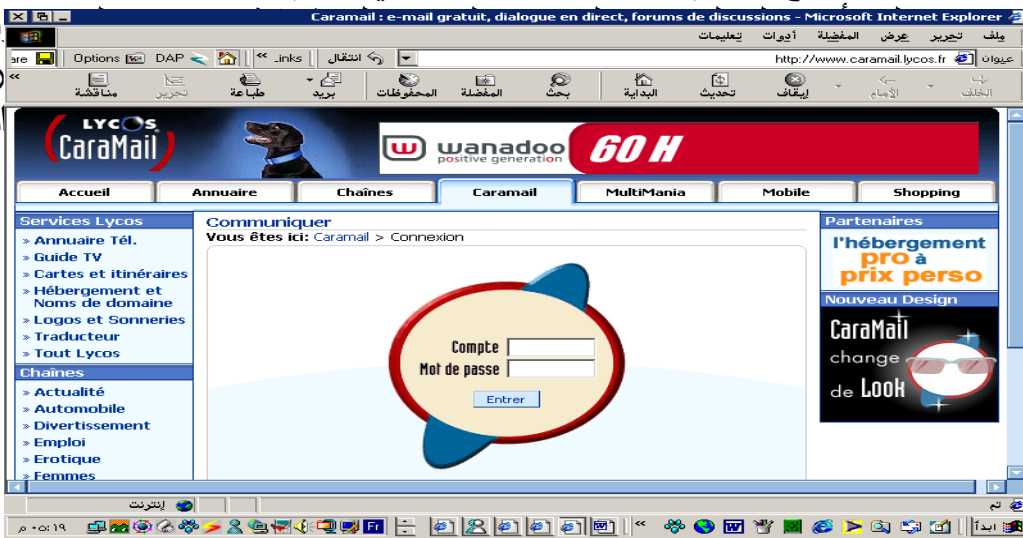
Caramail : e-mail gratuit, dialogue en direct, forums de discussions - Microsoft Internet Explorer

ملف تحرير عرض المفضلة أدوات تعليمات

are Options DAP Links انتقال

عنوان http://www.caramail.lycos.fr

الخلف الأمام إيقاف تحديث البداية بحث المفضلة المحفوظات بريد طباعة تحرير مناقشة

LYCOS CaraMail

wanadoo positive generation 60 H

Accueil | Annuaire | Chaînes | Caramail | MultiMania | Mobile | Shopping

Services Lycos
» Annuaire Tél.
» Guide TV
» Cartes et itinéraires
» Hébergement et Noms de domaine
» Logos et Sonneries
» Traducteur
» Tout Lycos

Chaînes
» Actualité
» Automobile
» Divertissement
» Emploi
» Erotique
» Femmes

Communiquer
Vous êtes ici: Caramail > Connexion

Compte
Mot de passe
Entrer

Partenaires
l'hébergement pro à prix perso

Nouveau Design
CaraMail change de Look

تم
إنترنت

ابدأ
٠٥:١٩ م